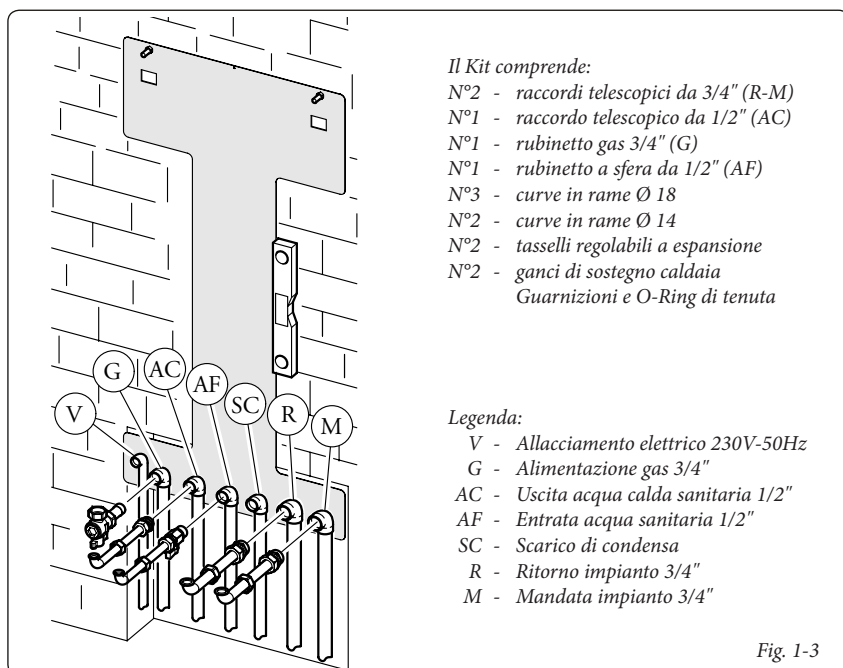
G
AC
AF
SC
R
M
V

Il Kit comprende:
N°2 - raccordi telescopici da 3/4" (R-M)
N°1 - raccordo telescopico da 1/2" (AC)
N°1 - rubinetto gas 3/4" (G)
N°1 - rubinetto a sfera da 1/2" (AF)
N°3 - curve in rame Ø 18
N°2 - curve in rame Ø 14
N°2 - tasselli regolabili a espansione
N°2 - ganci di sostegno caldaia
Guarnizioni e O-Ring di tenuta

Legenda:
V - Allacciamento elettrico 230V-50Hz
G - Alimentazione gas 3/4"
AC - Uscita acqua calda sanitaria 1/2"
AF - Entrata acqua sanitaria 1/2"
SC - Scarico di condensa
R - Ritorno impianto 3/4"
M - Mandata impianto 3/4"

Fig. 1-3